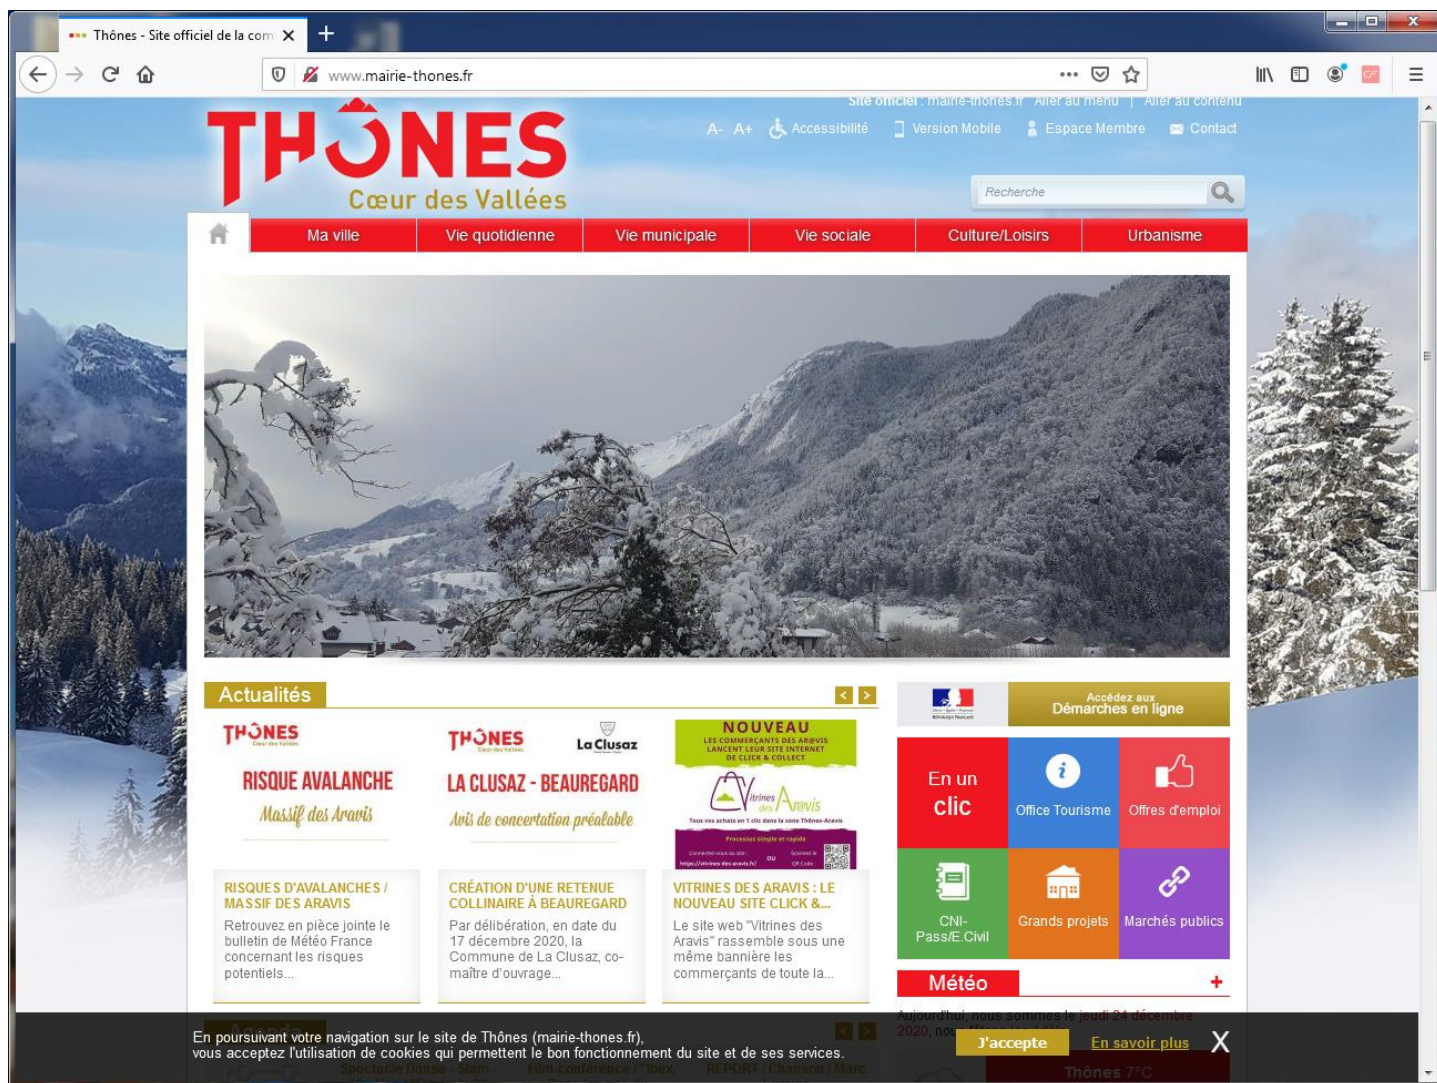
Thônes - Site officiel de la com ×
+
www.mairie-thones.fr

Site officiel : mairie-thones.fr Aller au menu | Aller au contenu
A- A+ Accessibilité Version Mobile Espace Membre Contact

THÔNES
Cœur des Vallées

Recherche

Ma ville | Vie quotidienne | Vie municipale | Vie sociale | Culture/Loisirs | Urbanisme

Actualités

THÔNES
RISQUE AVALANCHE
Massif des Aravis

RISQUES D'AVALANCHES / MASSIF DES ARAVIS
Retrouvez en pièce jointe le bulletin de Météo France concernant les risques potentiels...

THÔNES La Clusaz
LA CLUSAZ - BEAUREGARD
Avis de concertation préalable

CRÉATION D'UNE RETENUE COLLINAIRE À BEAUREGARD
Par délibération, en date du 17 décembre 2020, la Commune de La Clusaz, co-maître d'ouvrage...

NOUVEAU
LES COMMERÇANTS DES ARAVIS LANCENT LEUR SITE INTERNET DE CLICK & COLLECT
Vitrines des Aravis
Tous vos achats en 1 clic dans la zone Thônes-Aravis
Processus simple et rapide

VITRINES DES ARAVIS : LE NOUVEAU SITE CLICK &...
Le site web "Vitrines des Aravis" rassemble sous une même bannière les commerçants de toute la...

Accédez aux Démarches en ligne

En un clic
Office Tourisme
Offres d'emploi
CNI-Pass/E.Civil
Grands projets
Marchés publics

Météo +
Aujourd'hui, nous sommes le jeudi 24 décembre 2020, nous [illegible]

En poursuivant votre navigation sur le site de Thônes (mairie-thones.fr), vous acceptez l'utilisation de cookies qui permettent le bon fonctionnement du site et de ses services.
J'accepte En savoir plus X

Thônes 7°C